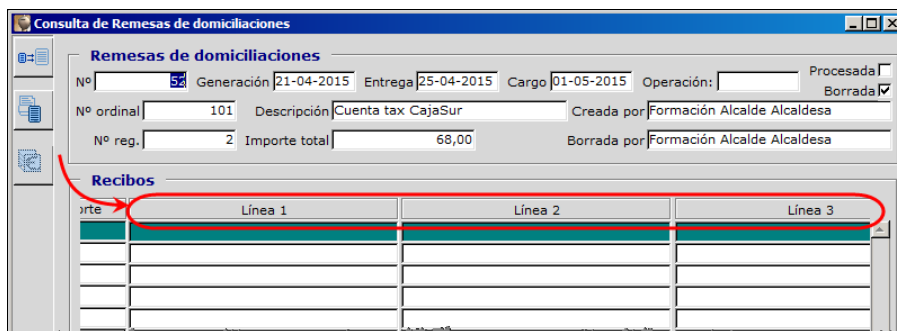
Consulta de Remesas de domiciliaciones

Remesas de domiciliaciones

Nº 52 Generación 21-04-2015 Entrega 25-04-2015 Cargo 01-05-2015 Operación: Procesada Borrada

Nº ordinal 101 Descripción Cuenta tax CajaSur Creada por Formación Alcalde Alcaldesa

Nº reg. 2 Importe total 68,00 Borrada por Formación Alcalde Alcaldesa

Recibos

orte | Línea 1 | Línea 2 | Línea 3